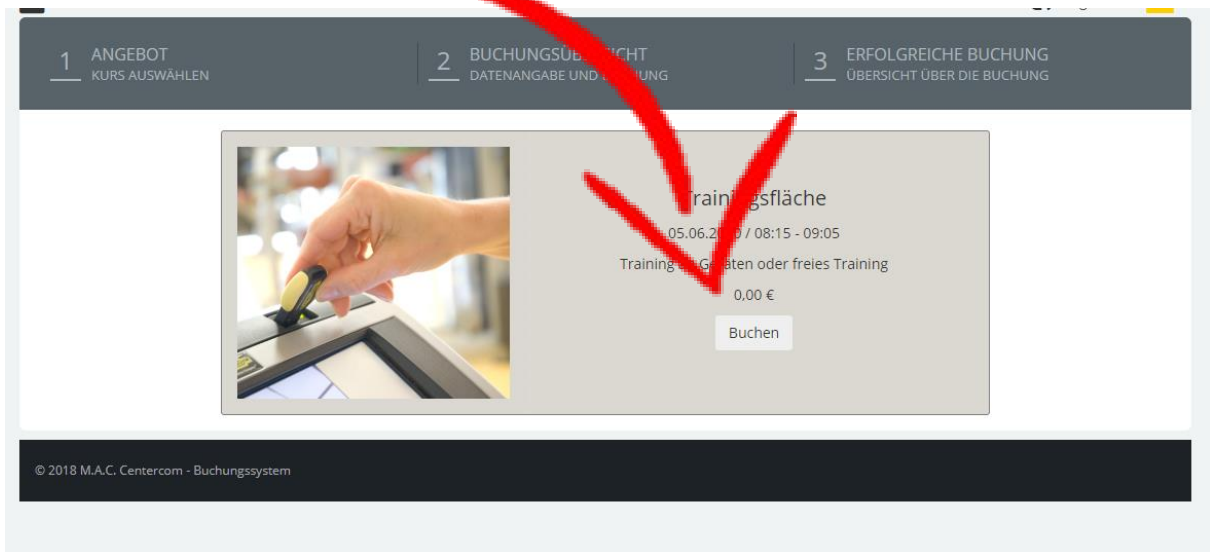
1 ANGEBOT
KURS AUSWÄHLEN

2 BUCHUNGSÜ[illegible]CHT
DATENANGABE UND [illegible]UNG

3 ERFOLGREICHE BUCHUNG
ÜBERSICHT ÜBER DIE BUCHUNG

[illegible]rain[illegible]gsfläche

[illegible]05.06.20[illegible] / 08:15 - 09:05

Training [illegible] G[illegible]äten oder freies Training

0,00 €

Buchen

© 2018 M.A.C. Centercom - Buchungssystem